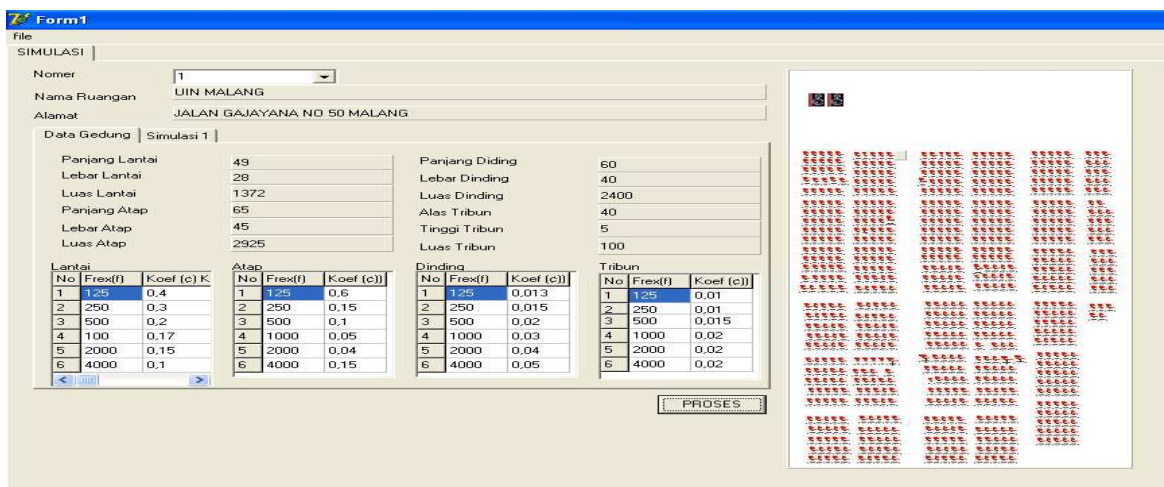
Form1
File
SIMULASI

Nomer 1
Nama Ruangan UIN MALANG
Alamat JALAN GAJAYANA NO 50 MALANG

Data Gedung | Simulasi 1

| | |
|---|---|
| Panjang Lantai | 49 |
| Lebar Lantai | 28 |
| Luas Lantai | 1372 |
| Panjang Atap | 65 |
| Lebar Atap | 45 |
| Luas Atap | 2925 |

| | |
|---|---|
| Panjang Diding | 60 |
| Lebar Dinding | 40 |
| Luas Dinding | 2400 |
| Alas Tribun | 40 |
| Tinggi Tribun | 5 |
| Luas Tribun | 100 |

Lantai
| No | Frex(f) | Koef (c) K |
|---|---|---|
| 1 | 125 | 0,4 |
| 2 | 250 | 0,3 |
| 3 | 500 | 0,2 |
| 4 | 100 | 0,17 |
| 5 | 2000 | 0,15 |
| 6 | 4000 | 0,1 |

Atap
| No | Frex(f) | Koef (c)) |
|---|---|---|
| 1 | 125 | 0,6 |
| 2 | 250 | 0,15 |
| 3 | 500 | 0,1 |
| 4 | 1000 | 0,05 |
| 5 | 2000 | 0,04 |
| 6 | 4000 | 0,15 |

Dinding
| No | Frex(f) | Koef (c)) |
|---|---|---|
| 1 | 125 | 0,013 |
| 2 | 250 | 0,015 |
| 3 | 500 | 0,02 |
| 4 | 1000 | 0,03 |
| 5 | 2000 | 0,04 |
| 6 | 4000 | 0,05 |

Tribun
| No | Frex(f) | Koef (c)) |
|---|---|---|
| 1 | 125 | 0,01 |
| 2 | 250 | 0,01 |
| 3 | 500 | 0,015 |
| 4 | 1000 | 0,02 |
| 5 | 2000 | 0,02 |
| 6 | 4000 | 0,02 |

PROSES